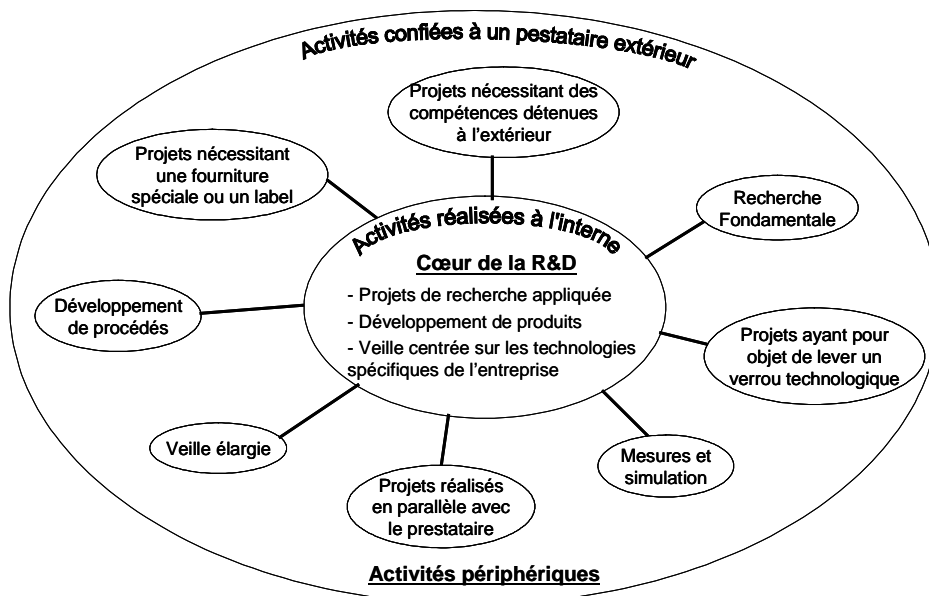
Activités confiées à un pestataire extérieur

Projets nécessitant des compétences détenues à l'extérieur

Projets nécessitant une fourniture spéciale ou un label

Recherche Fondamentale

Activités réalisées à l'interne

Cœur de la R&D

- Projets de recherche appliquée
- Développement de produits
- Veille centrée sur les technologies spécifiques de l'entreprise

Développement de procédés

Projets ayant pour objet de lever un verrou technologique

Veille élargie

Mesures et simulation

Projets réalisés en parallèle avec le prestataire

Activités périphériques